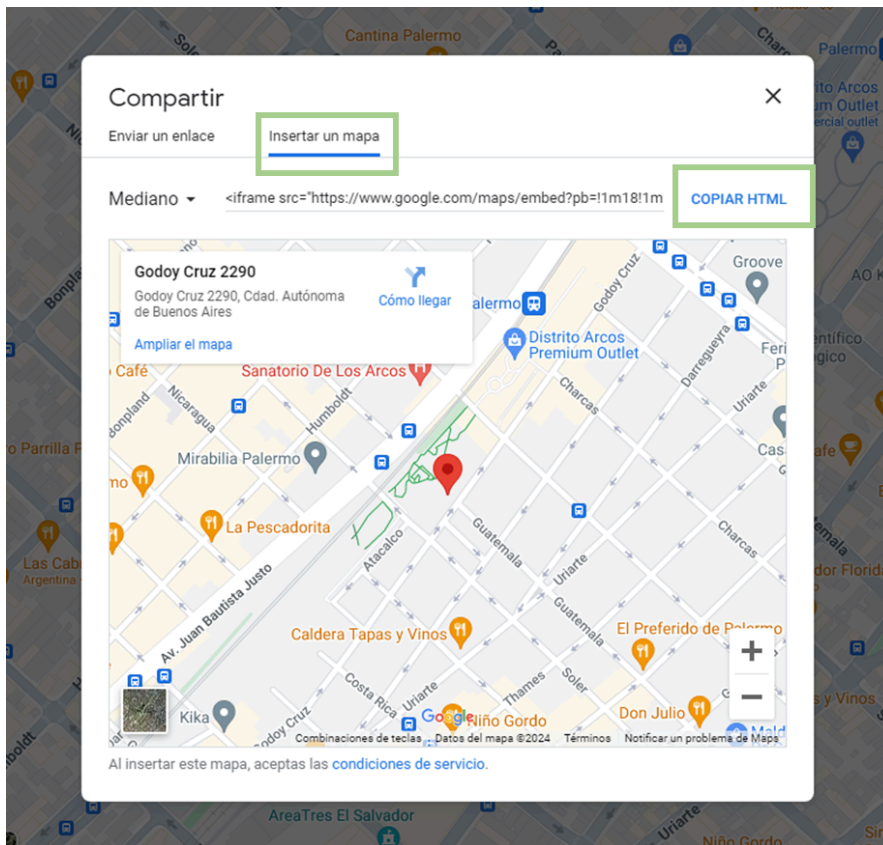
Solo
Cantina Palermo
Charcas
Palermo
Distrito Arcos
Premium Outlet
Comercial outlet
Compartir
×
Enviar un enlace
Insertar un mapa
Mediano ▾
<iframe src="https://www.google.com/maps/embed?pb=!1m18!1m
COPIAR HTML
Godoy Cruz 2290
Godoy Cruz 2290, Cdad. Autónoma de Buenos Aires
Cómo llegar
Ampliar el mapa
Palermo
Distrito Arcos
Premium Outlet
Godoy Cruz
Groove
Darregueyra
Científico
Feria
Café
Sanatorio De Los Arcos
Charcas
Uriarte
Nicaragua
Humboldt
Bonpland
Casa
Parrilla P
Mirabilia Palermo
Café
no
La Pescadorita
Guatemala
Charcas
Atacalco
Las Cab
Argentina
Uriarte
Guatemala
Av. Juan Bautista Justo
Caldera Tapas y Vinos
El Preferido de Palermo
Costa Rica
Uriarte
Thames
Soler
+
−
Kika
Godoy Cruz
Niño Gordo
Don Julio
Combinaciones de teclas
Datos del mapa ©2024
Términos
Notificar un problema de Maps
Al insertar este mapa, aceptas las condiciones de servicio.
AreaTres El Salvador
Uriarte
Vinos
Florida
Humboldt